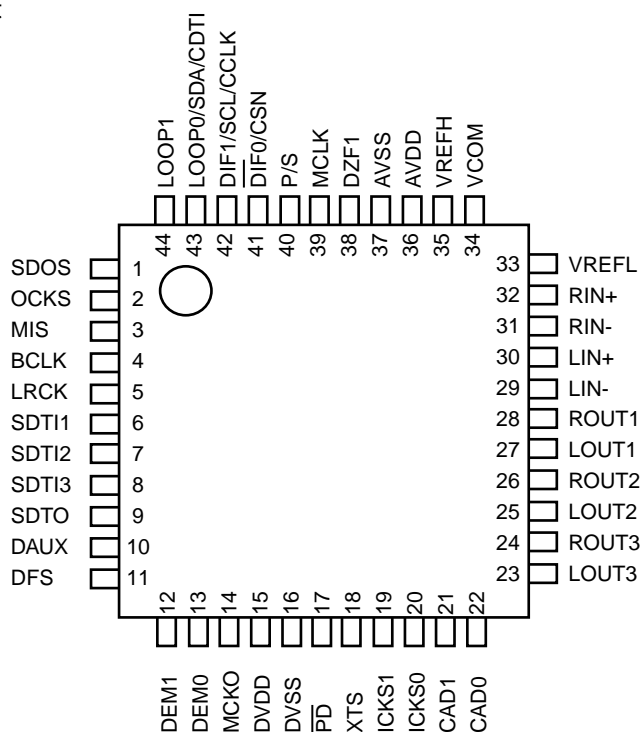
LOOP1 44
LOOP0/SDA/CDTI 43
DIF1/SCL/CCLK 42
$\overline{\text{DIF0}}$/CSN 41
P/S 40
MCLK 39
DZF1 38
AVSS 37
AVDD 36
VREFH 35
VCOM 34

SDOS 1
OCKS 2
MIS 3
BCLK 4
LRCK 5
SDTI1 6
SDTI2 7
SDTI3 8
SDTO 9
DAUX 10
DFS 11

33 VREFL
32 RIN+
31 RIN-
30 LIN+
29 LIN-
28 ROUT1
27 LOUT1
26 ROUT2
25 LOUT2
24 ROUT3
23 LOUT3

12 DEM1
13 DEM0
14 MCKO
15 DVDD
16 DVSS
17 $\overline{\text{PD}}$
18 XTS
19 ICKS1
20 ICKS0
21 CAD1
22 CAD0